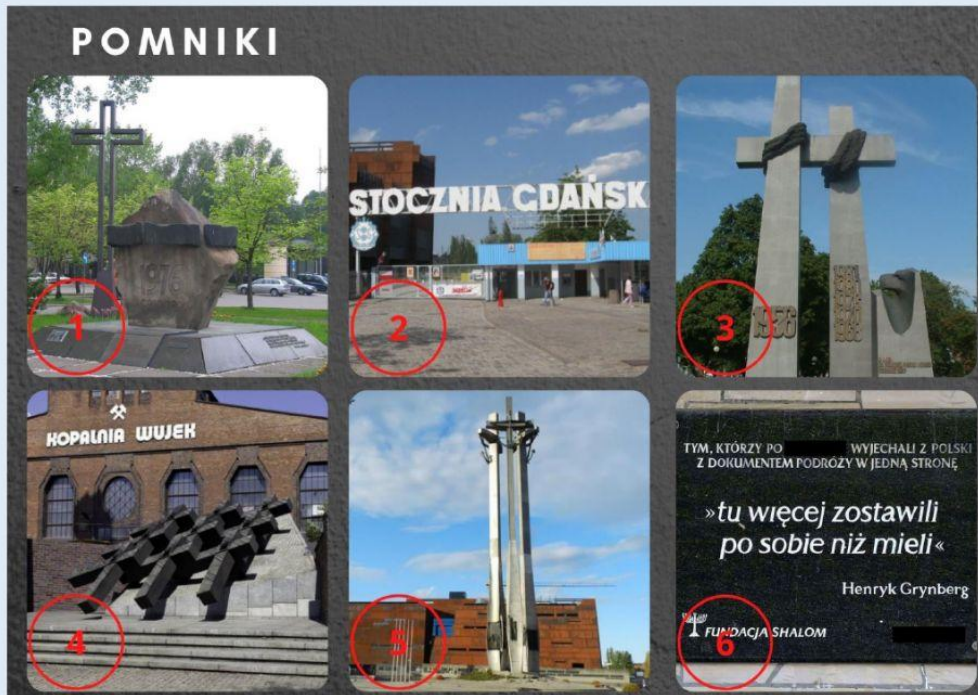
POMNIKI

1976

1

STOCZNIA GDAŃSK

2

1956

1968

3

KOPALNIA WUJEK

4

5

TYM, KTÓRZY PO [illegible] WYJECHALI Z POLSKI Z DOKUMENTEM PODRÓŻY W JEDNĄ STRONĘ

»tu więcej zostawili po sobie niż mieli«

Henryk Grynberg

FUNDACJA SHALOM

6